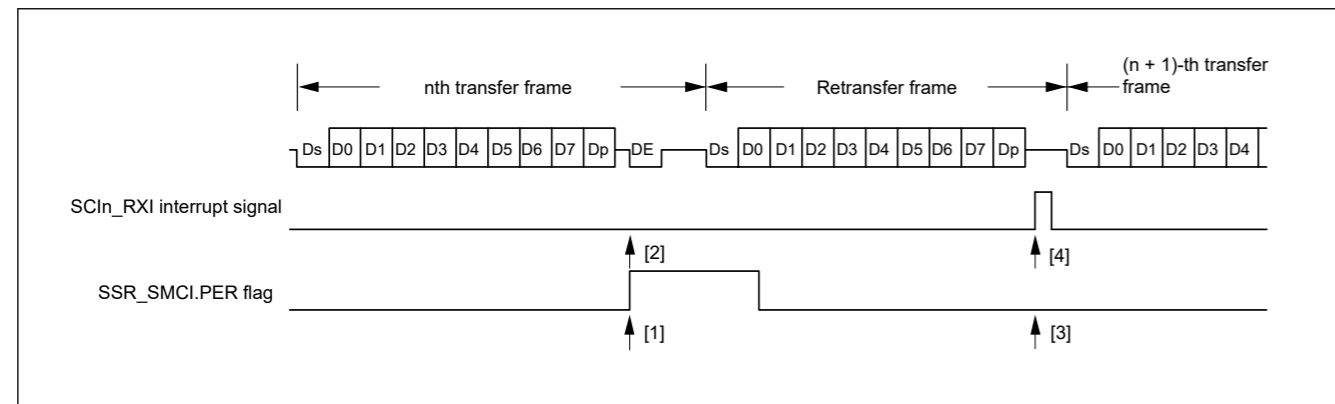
nth transfer frame

Retransfer frame

(n + 1)-th transfer frame

Ds D0 D1 D2 D3 D4 D5 D6 D7 Dp DE Ds D0 D1 D2 D3 D4 D5 D6 D7 Dp Ds D0 D1 D2 D3 D4

SCIn_RXI interrupt signal

[2]

[4]

SSR_SMCI.PER flag

[1]

[3]